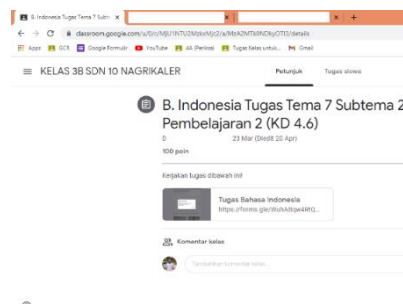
B. Indonesia Tugas Tema 7 Subt ×
×
× +
← → C classroom.google.com/u/0/c/MjU1NTU2MzkzMjc2/a/MzA2MTk0NDkyOTI3/details
Apps GCR Google Formulir YouTube 4A (Periksa) Tugas kelas untuk... Gmail
≡ KELAS 3B SDN 10 NAGRIKALER
Petunjuk Tugas siswa
B. Indonesia Tugas Tema 7 Subtema 2
Pembelajaran 2 (KD 4.6)
D 23 Mar (Diedit 20 Apr)
100 poin
Kerjakan tugas dibawah ini!
Tugas Bahasa Indonesia
https://forms.gle/XuhAfqw4RG...
Komentar kelas
Tambahkan komentar kelas...